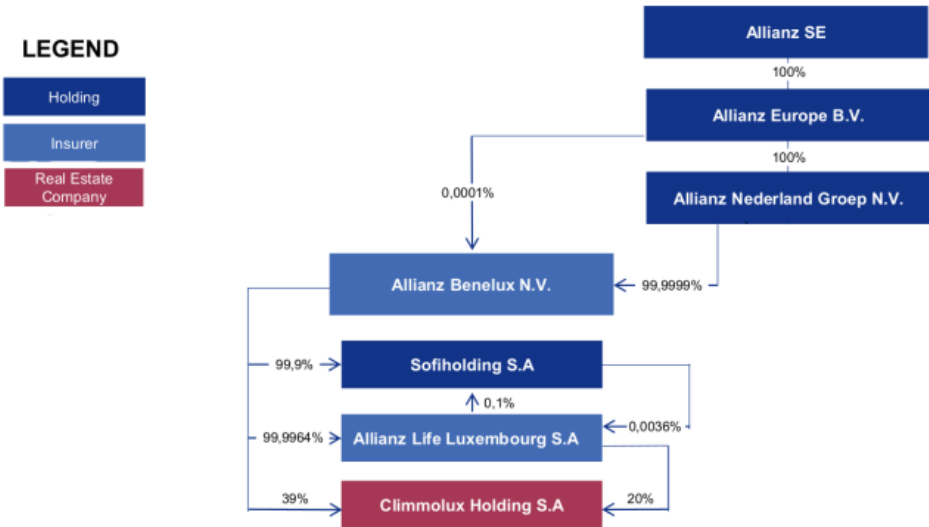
LEGEND

Holding

Insurer

Real Estate Company

Allianz SE

100%

Allianz Europe B.V.

100%

0,0001%

Allianz Nederland Groep N.V.

Allianz Benelux N.V.

99,9999%

99,9%

Sofiholding S.A

0,1%

99,9964%

Allianz Life Luxembourg S.A

0,0036%

39%

Climmolux Holding S.A

20%